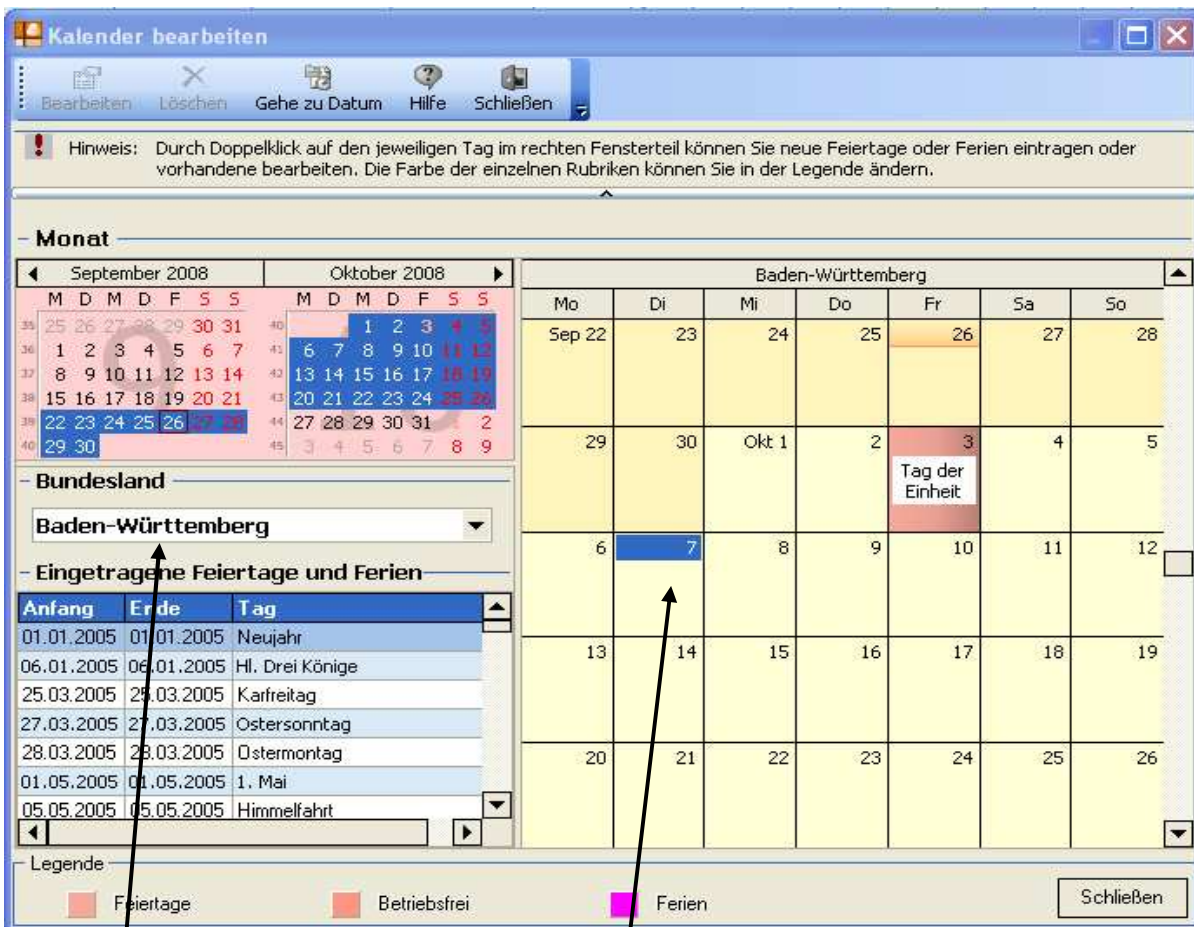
Kalender bearbeiten

Bearbeiten Löschen Gehe zu Datum Hilfe Schließen

Hinweis: Durch Doppelklick auf den jeweiligen Tag im rechten Fensterteil können Sie neue Feiertage oder Ferien eintragen oder vorhandene bearbeiten. Die Farbe der einzelnen Rubriken können Sie in der Legende ändern.

Monat

September 2008

| | M | D | M | D | F | S | S |
|---|---|---|---|---|---|---|---|
| 35 | 25 | 26 | 27 | 28 | 29 | 30 | 31 |
| 36 | 1 | 2 | 3 | 4 | 5 | 6 | 7 |
| 37 | 8 | 9 | 10 | 11 | 12 | 13 | 14 |
| 38 | 15 | 16 | 17 | 18 | 19 | 20 | 21 |
| 39 | 22 | 23 | 24 | 25 | 26 | 27 | 28 |
| 40 | 29 | 30 | | | | | |

Oktober 2008

| | M | D | M | D | F | S | S |
|---|---|---|---|---|---|---|---|
| 40 | | | 1 | 2 | 3 | 4 | 5 |
| 41 | 6 | 7 | 8 | 9 | 10 | 11 | 12 |
| 42 | 13 | 14 | 15 | 16 | 17 | 18 | 19 |
| 43 | 20 | 21 | 22 | 23 | 24 | 25 | 26 |
| 44 | 27 | 28 | 29 | 30 | 31 | 1 | 2 |
| 45 | 3 | 4 | 5 | 6 | 7 | 8 | 9 |

Bundesland

Baden-Württemberg

Eingetragene Feiertage und Ferien

| Anfang | Ende | Tag |
|---|---|---|
| 01.01.2005 | 01.01.2005 | Neujahr |
| 06.01.2005 | 06.01.2005 | Hl. Drei Könige |
| 25.03.2005 | 25.03.2005 | Karfreitag |
| 27.03.2005 | 27.03.2005 | Ostersonntag |
| 28.03.2005 | 28.03.2005 | Ostermontag |
| 01.05.2005 | 01.05.2005 | 1. Mai |
| 05.05.2005 | 05.05.2005 | Himmelfahrt |

Baden-Württemberg

| Mo | Di | Mi | Do | Fr | Sa | So |
|---|---|---|---|---|---|---|
| Sep 22 | 23 | 24 | 25 | 26 | 27 | 28 |
| 29 | 30 | Okt 1 | 2 | 3 Tag der Einheit | 4 | 5 |
| 6 | 7 | 8 | 9 | 10 | 11 | 12 |
| 13 | 14 | 15 | 16 | 17 | 18 | 19 |
| 20 | 21 | 22 | 23 | 24 | 25 | 26 |

Legende

Feiertage Betriebsfrei Ferien

Schließen